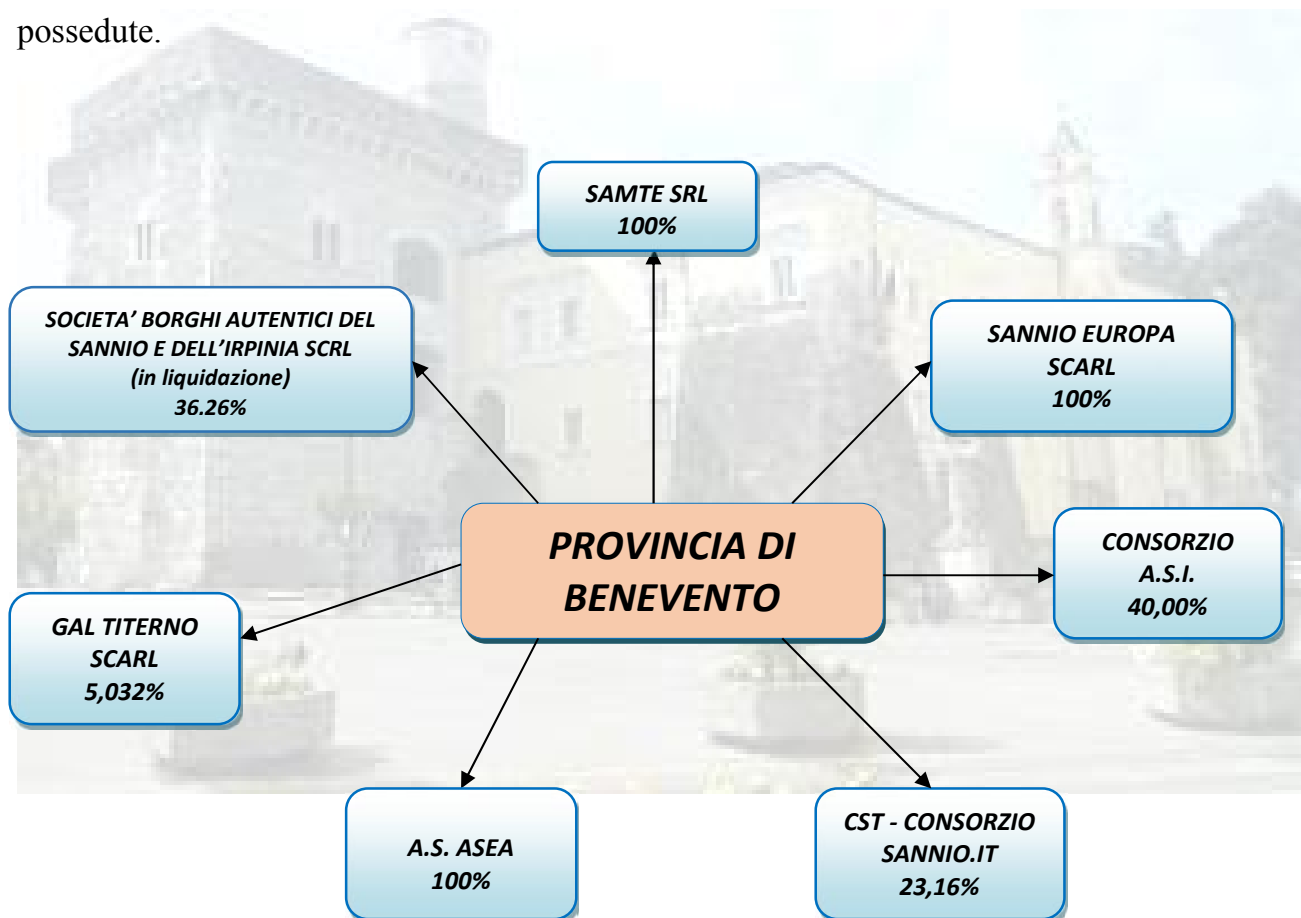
possedute.

SAMTE SRL
100%

SOCIETA' BORGHI AUTENTICI DEL SANNIO E DELL'IRPINIA SCRL
(in liquidazione)
36.26%

SANNIO EUROPA
SCARL
100%

PROVINCIA DI BENEVENTO

CONSORZIO
A.S.I.
40,00%

GAL TITERNO
SCARL
5,032%

A.S. ASEA
100%

CST - CONSORZIO
SANNIO.IT
23,16%